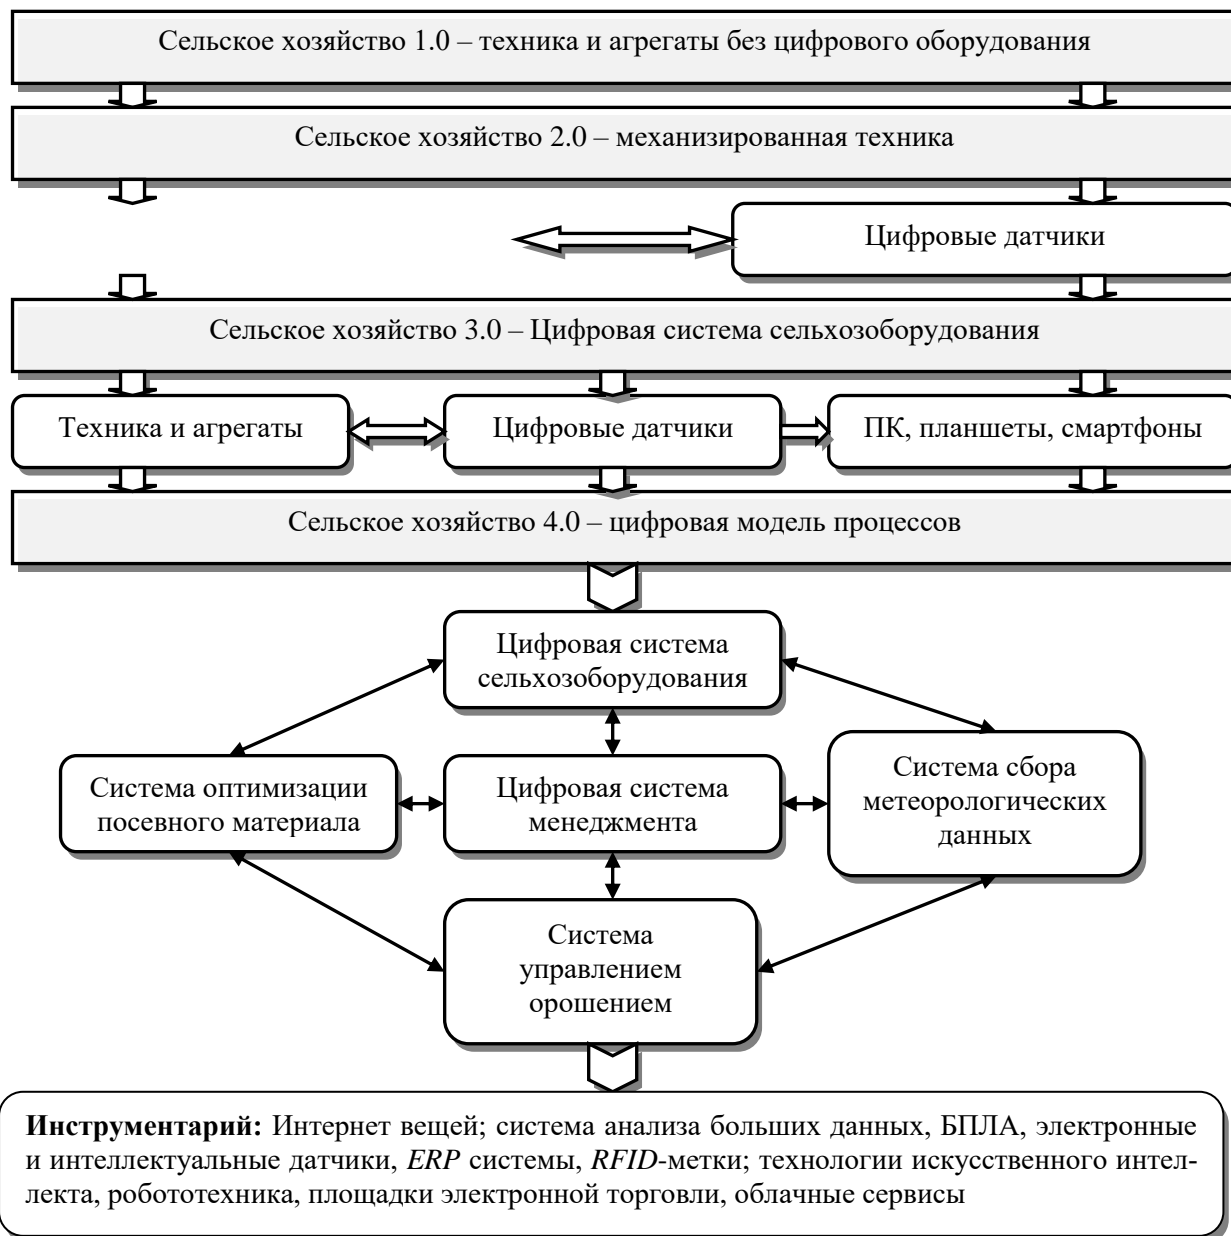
Сельское хозяйство 1.0 – техника и агрегаты без цифрового оборудования

Сельское хозяйство 2.0 – механизированная техника

Цифровые датчики

Сельское хозяйство 3.0 – Цифровая система сельхозоборудования

Техника и агрегаты

Цифровые датчики

ПК, планшеты, смартфоны

Сельское хозяйство 4.0 – цифровая модель процессов

Цифровая система сельхозоборудования

Система оптимизации посевного материала

Цифровая система менеджмента

Система сбора метеорологических данных

Система управлением орошением

**Инструментарий:** Интернет вещей; система анализа больших данных, БПЛА, электронные и интеллектуальные датчики, *ERP* системы, *RFID*-метки; технологии искусственного интеллекта, робототехника, площадки электронной торговли, облачные сервисы